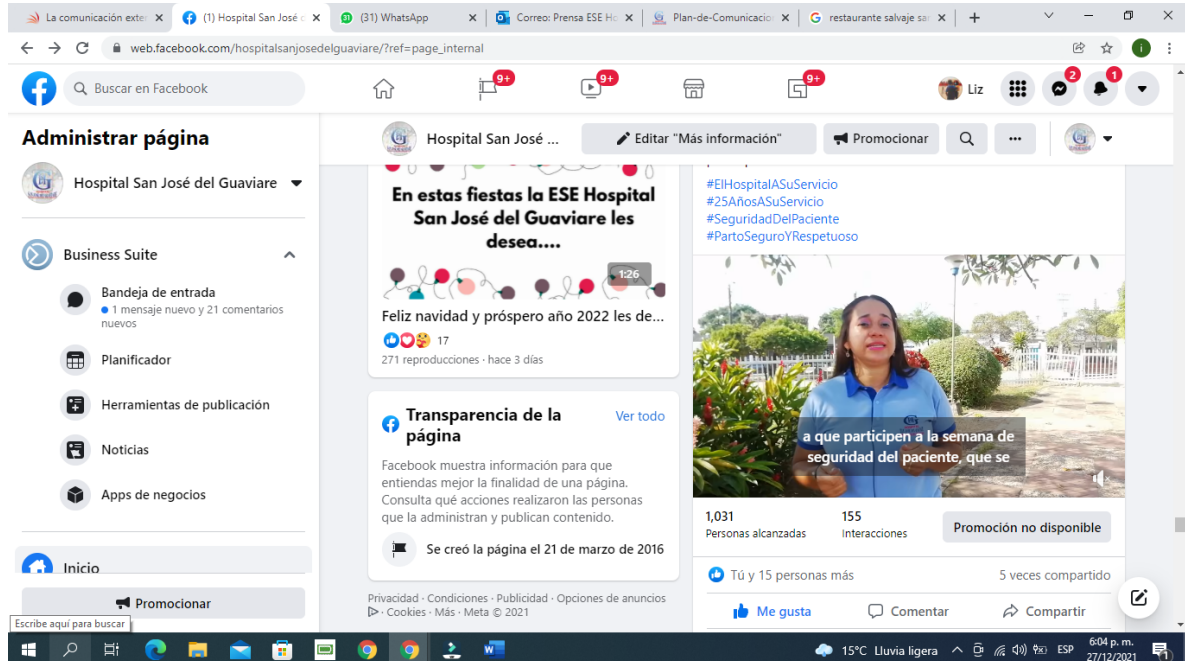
La comunicación exte | (1) Hospital San José | (31) WhatsApp | Correo: Prensa ESE H | Plan-de-Comunicacio | restaurante salvaje sa

web.facebook.com/hospitalsanjosedelguaviare/?ref=page_internal

Buscar en Facebook

9+ 9+ 9+

Liz 2 1

Administrar página

Hospital San José del Guaviare

Business Suite

Bandeja de entrada
• 1 mensaje nuevo y 21 comentarios nuevos

Planificador

Herramientas de publicación

Noticias

Apps de negocios

Inicio

Promocionar

Escribe aquí para buscar

Hospital San José ...

Editar "Más información"

Promocionar

En estas fiestas la ESE Hospital San José del Guaviare les desea....

1:26

Feliz navidad y próspero año 2022 les de...

17

271 reproducciones · hace 3 días

Transparencia de la página

Ver todo

Facebook muestra información para que entiendas mejor la finalidad de una página. Consulta qué acciones realizaron las personas que la administran y publican contenido.

Se creó la página el 21 de marzo de 2016

Privacidad · Condiciones · Publicidad · Opciones de anuncios · Cookies · Más · Meta © 2021

#ElHospitalASuServicio
#25AñosASuServicio
#SeguridadDelPaciente
#PartoSeguroYRespetuoso

a que participen a la semana de seguridad del paciente, que se

1,031
Personas alcanzadas

155
Interacciones

Promoción no disponible

Tú y 15 personas más

5 veces compartido

Me gusta

Comentar

Compartir

15°C Lluvia ligera

ESP

6:04 p. m.
27/12/2021